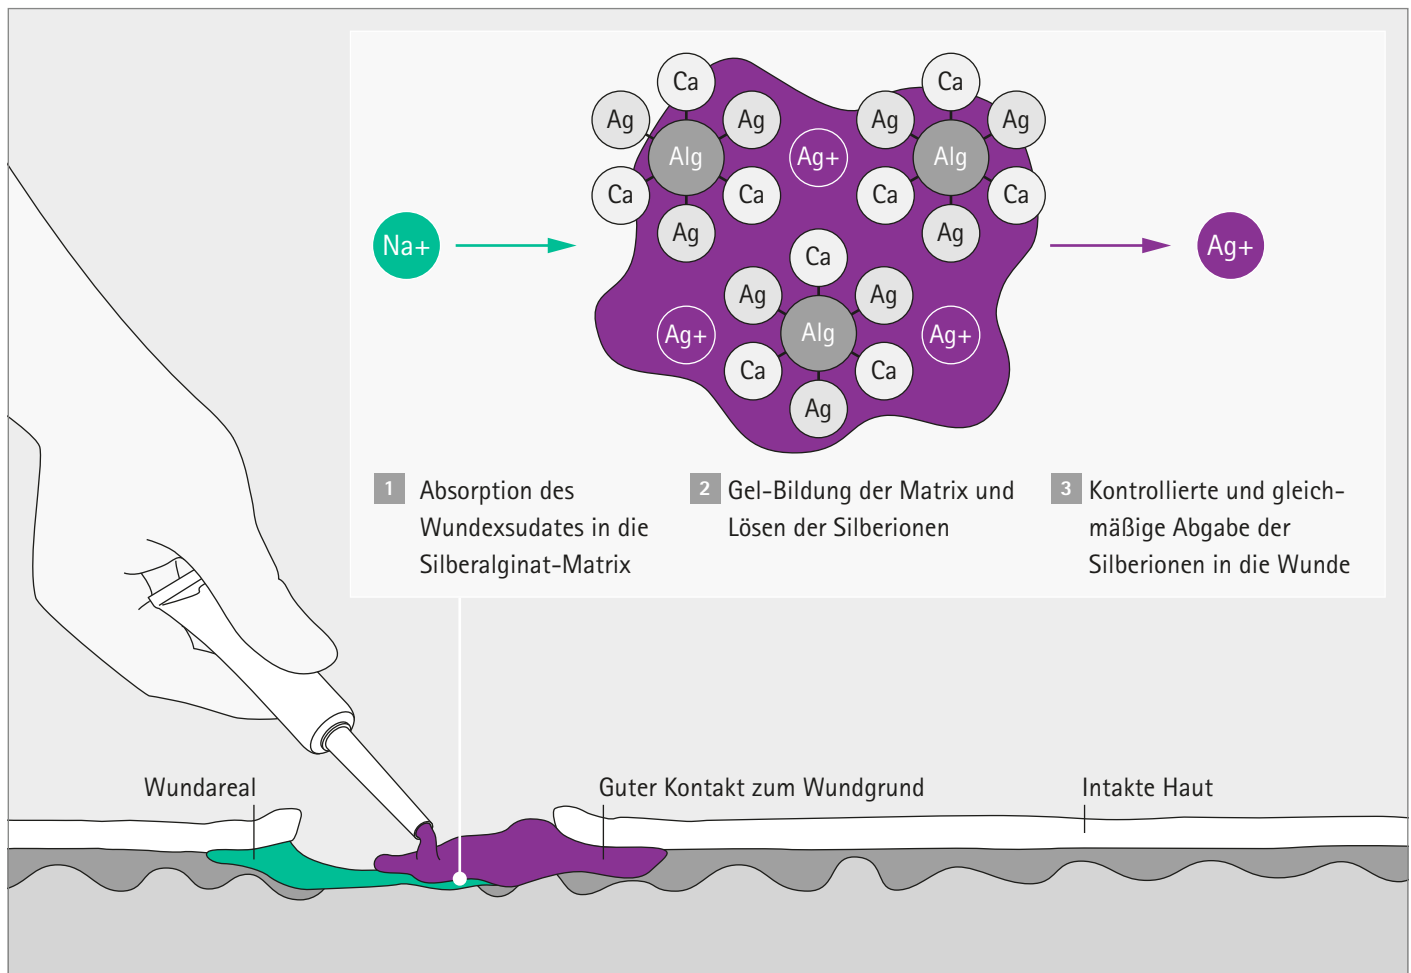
Na+

Ca
Ag
Ag
Alg
Ca
Ca
Ag

Ag+

Ca
Ag
Ag
Alg
Ca
Ca
Ag

Ca
Ag
Ag
Alg
Ca
Ca
Ag

Ag+
Ag+

Ag+

1 Absorption des Wundexsudates in die Silberalginat-Matrix

2 Gel-Bildung der Matrix und Lösen der Silberionen

3 Kontrollierte und gleichmäßige Abgabe der Silberionen in die Wunde

Wundareal

Guter Kontakt zum Wundgrund

Intakte Haut